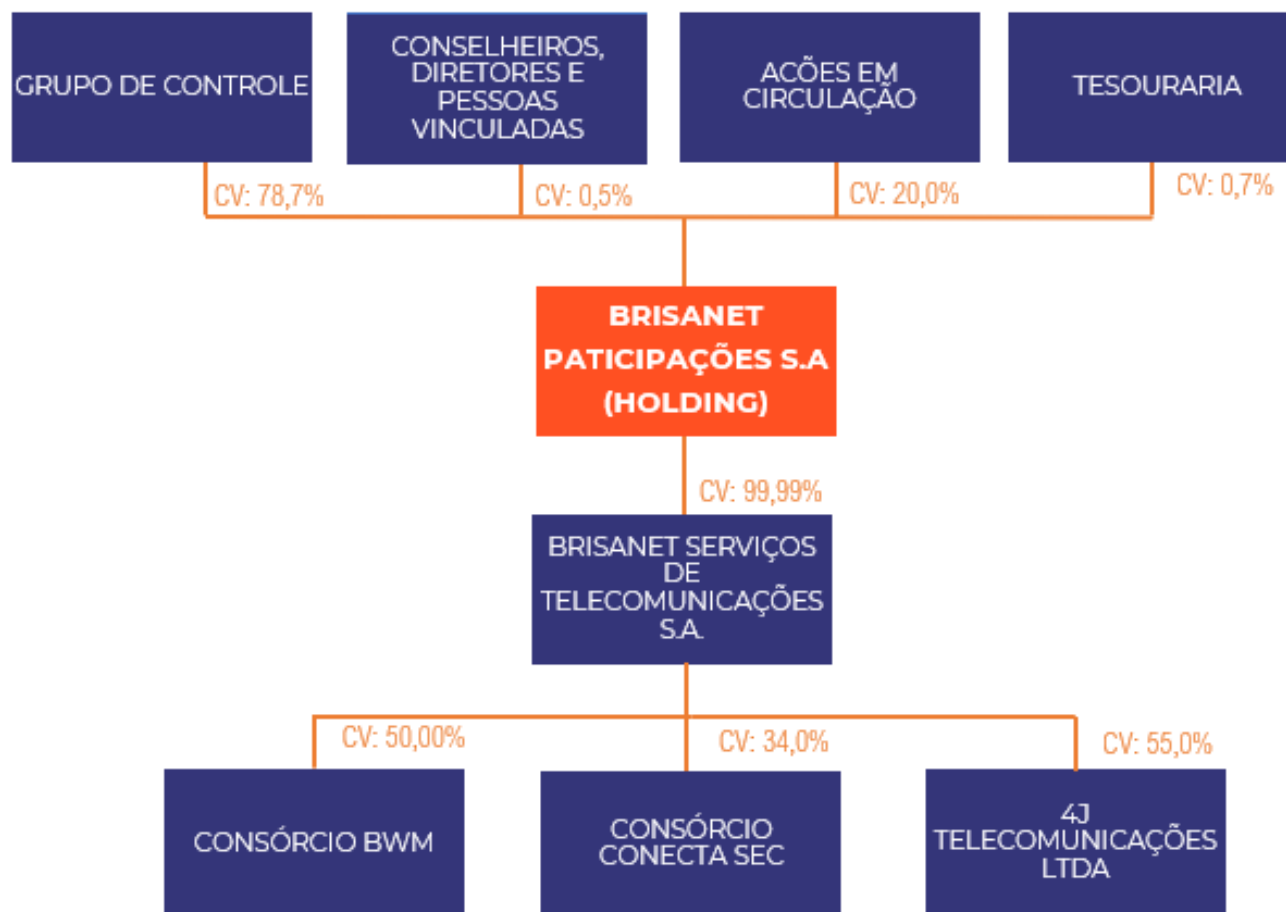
GRUPO DE CONTROLE

CONSELHEIROS, DIRETORES E PESSOAS VINCULADAS

ACÕES EM CIRCULAÇÃO

TESOURARIA

CV: 78,7%

CV: 0,5%

CV: 20,0%

CV: 0,7%

BRISANET PATICIPAÇÕES S.A (HOLDING)

CV: 99,99%

BRISANET SERVIÇOS DE TELECOMUNICAÇÕES S.A.

CV: 50,00%

CV: 34,0%

CV: 55,0%

CONSÓRCIO BWM

CONSÓRCIO CONECTA SEC

4J TELECOMUNICAÇÕES LTDA